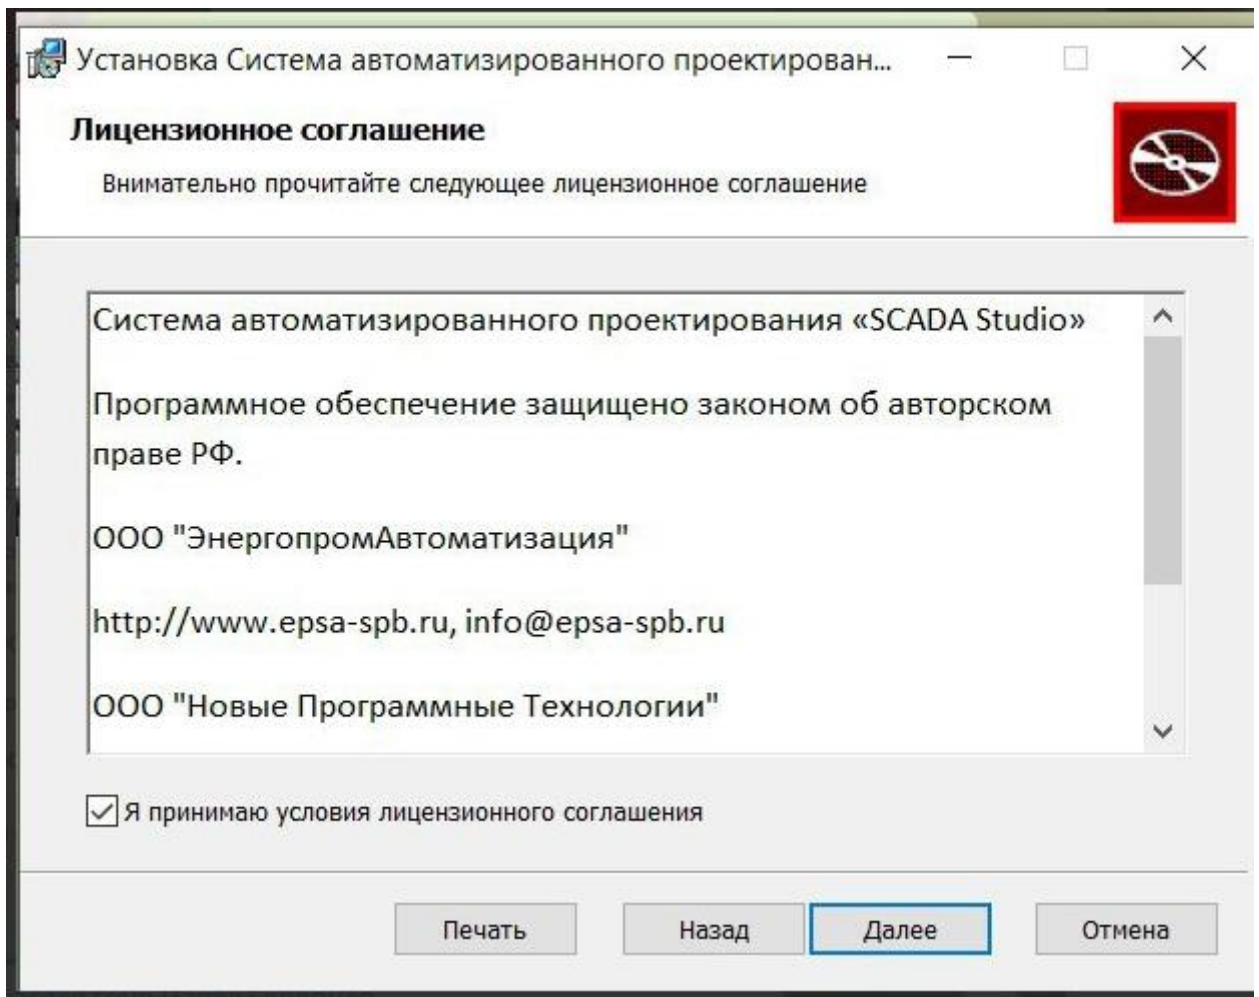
Установка Система автоматизированного проектирован...

Лицензионное соглашение

Внимательно прочитайте следующее лицензионное соглашение

Система автоматизированного проектирования «SCADA Studio»

Программное обеспечение защищено законом об авторском праве РФ.

ООО "ЭнергопромАвтоматизация"

http://www.epsa-spb.ru, info@epsa-spb.ru

ООО "Новые Программные Технологии"

Я принимаю условия лицензионного соглашения

Печать Назад Далее Отмена